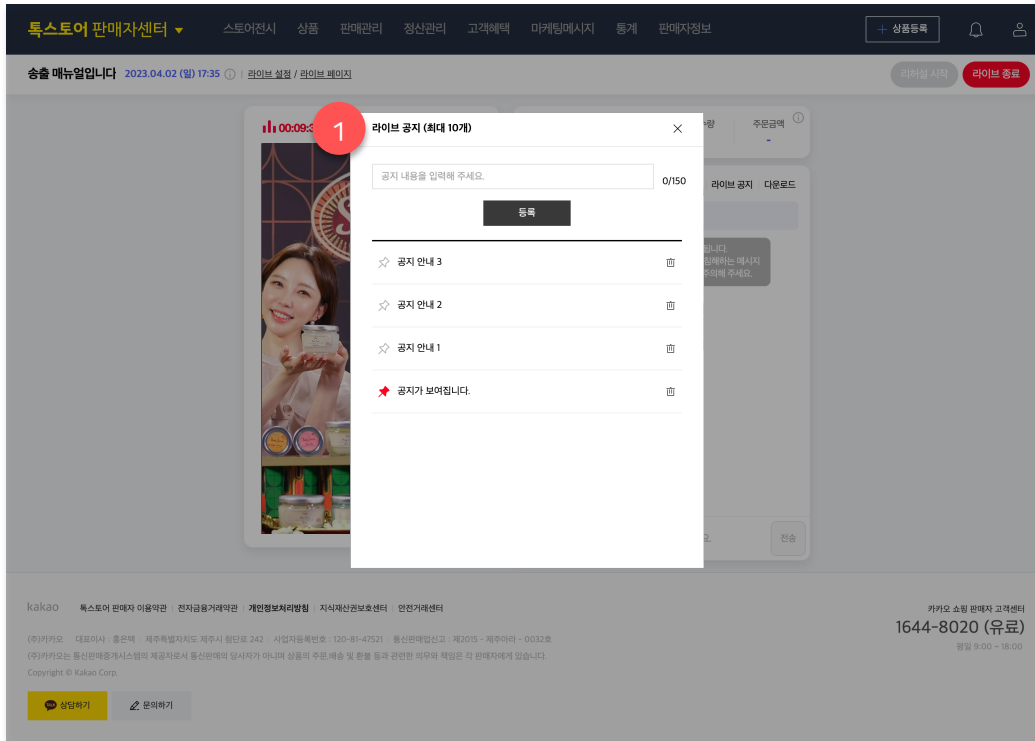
톡스토어 판매자센터 ▾ 스토어전시 상품 판매관리 정산관리 고객혜택 마케팅메시지 통계 판매자정보

+ 상품등록

송출 매뉴얼입니다 2023.04.02 (일) 17:35 ⓘ | 라이브 설정 / 라이브 페이지

리허설 시작 라이브 종료

00:09:3

수량 주문금액 ⓘ
-

라이브 공지 다운로드

됩니다.
침해하는 메시지
주의해 주세요.

요. 전송

1

라이브 공지 (최대 10개)

공지 내용을 입력해 주세요. 0/150

등록

공지 안내 3

공지 안내 2

공지 안내 1

공지가 보여집니다.

kakao 톡스토어 판매자 이용약관 | 전자금융거래약관 | 개인정보처리방침 | 지식재산권보호센터 | 안전거래센터

(주)카카오 | 대표이사 : 홍은택 | 제주특별자치도 제주시 첨단로 242 | 사업자등록번호 : 120-81-47521 | 통신판매업신고 : 제2015 - 제주아라 - 0032호
(주)카카오는 통신판매중개시스템의 제공자로서 통신판매의 당사자가 아니며 상품의 주문,배송 및 환불 등과 관련한 의무와 책임은 각 판매자에게 있습니다.
Copyright © Kakao Corp.

상담하기 문의하기

카카오 쇼핑 판매자 고객센터
1644-8020 (유료)
평일 9:00 ~ 18:00